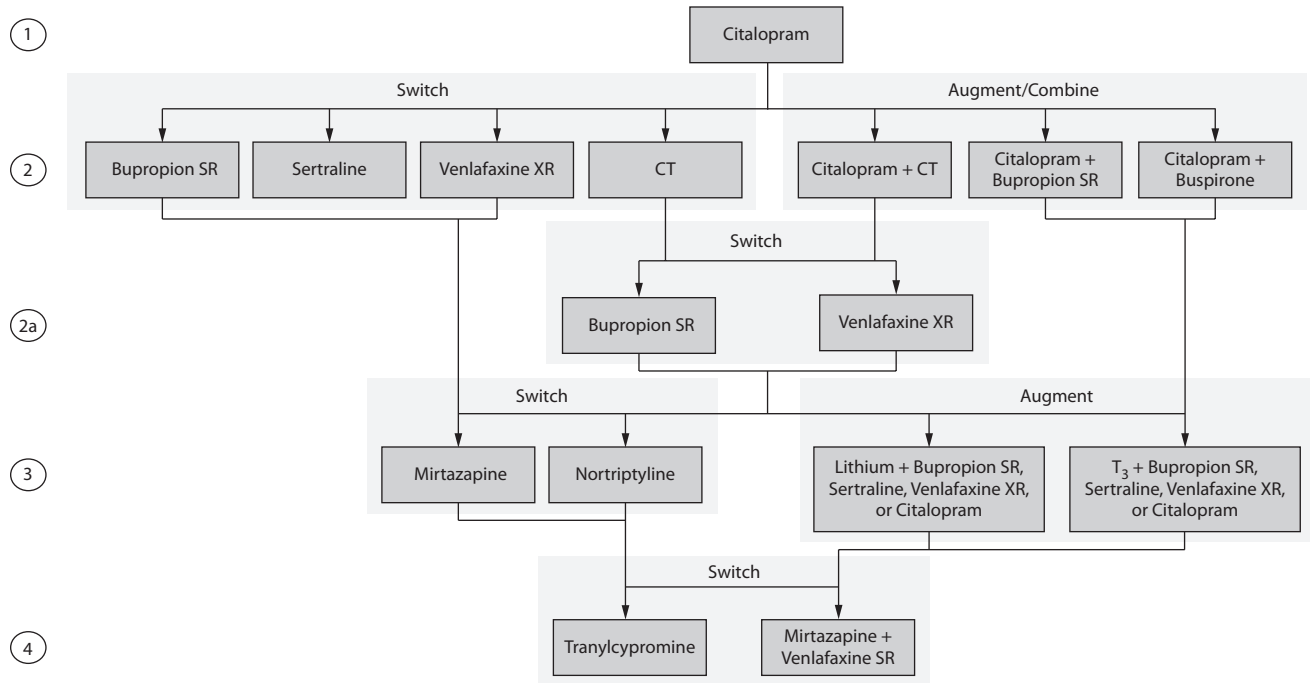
1

Citalopram

Switch

Augment/Combine

2

Bupropion SR

Sertraline

Venlafaxine XR

CT

Citalopram + CT

Citalopram + Bupropion SR

Citalopram + Buspirone

Switch

2a

Bupropion SR

Venlafaxine XR

Switch

Augment

3

Mirtazapine

Nortriptyline

Lithium + Bupropion SR, Sertraline, Venlafaxine XR, or Citalopram

$T_3$ + Bupropion SR, Sertraline, Venlafaxine XR, or Citalopram

Switch

4

Tranylcypromine

Mirtazapine + Venlafaxine SR